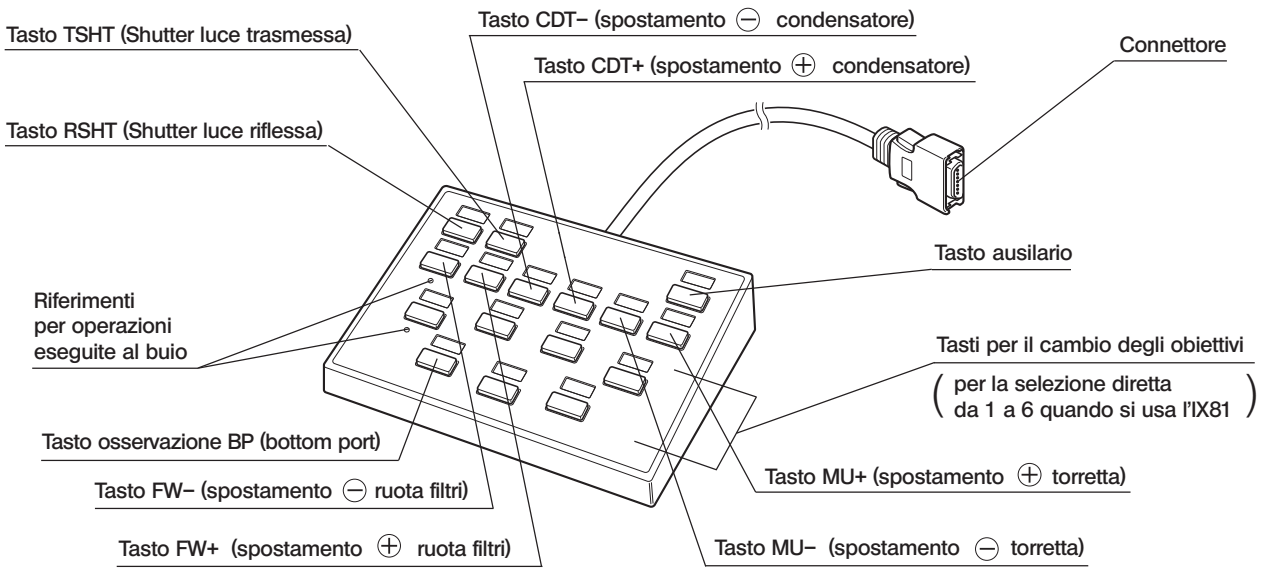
Tasto CDT– (spostamento ⊖ condensatore)

Tasto TSHT (Shutter luce trasmessa)

Connettore

Tasto CDT+ (spostamento ⊕ condensatore)

Tasto RSHT (Shutter luce riflessa)

Tasto ausilario

Riferimenti per operazioni eseguite al buio

Tasti per il cambio degli obiettivi

( per la selezione diretta da 1 a 6 quando si usa l'IX81 )

Tasto osservazione BP (bottom port)

Tasto MU+ (spostamento ⊕ torretta)

Tasto FW– (spostamento ⊖ ruota filtri)

Tasto FW+ (spostamento ⊕ ruota filtri)

Tasto MU– (spostamento ⊖ torretta)